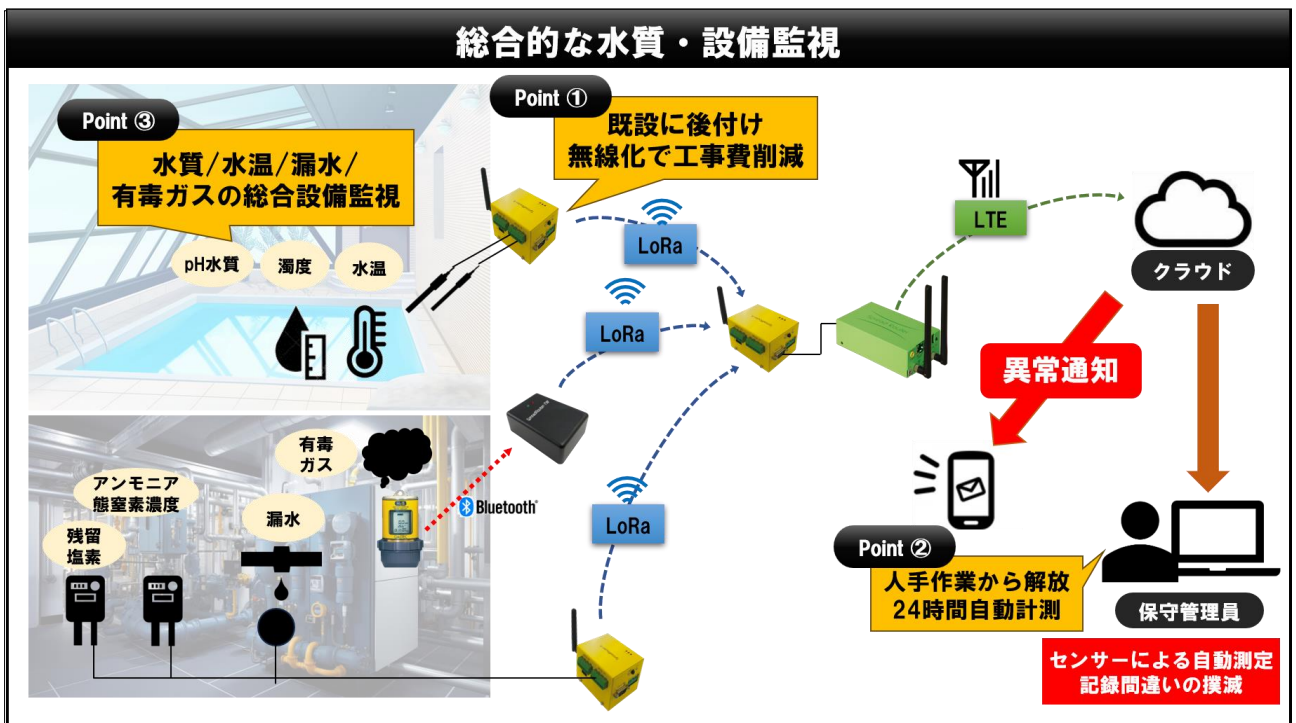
総合的な水質・設備監視

Point ③

水質/水温/漏水/
有毒ガスの総合設備監視

pH水質

濁度

水温

Point ①

既設に後付け
無線化で工事費削減

LoRa

LoRa

LoRa

LTE

クラウド

異常通知

有毒
ガス

アンモニア
態窒素濃度

残留
塩素

漏水

Bluetooth

Point ②

人手作業から解放
24時間自動計測

保守管理員

センサーによる自動測定
記録間違いの撲滅